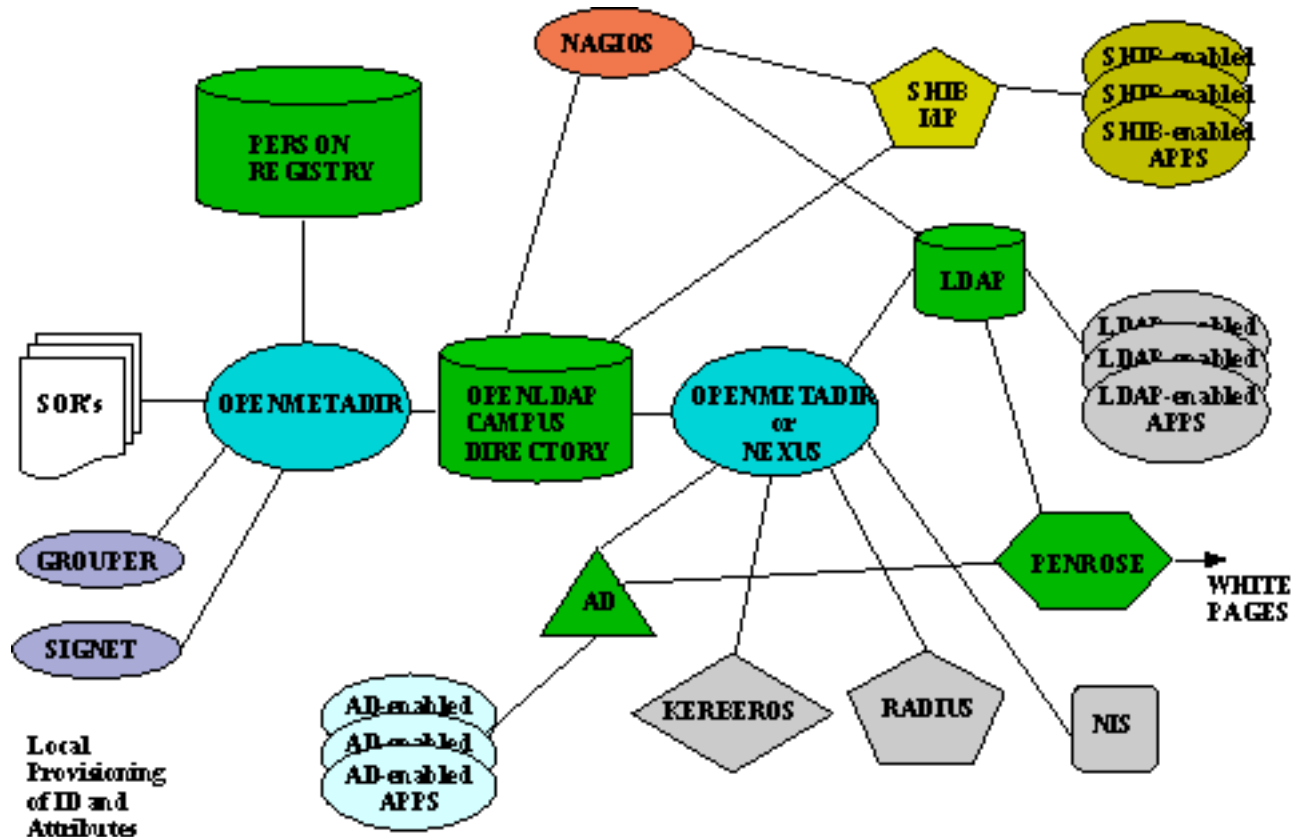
NAGIOS

SHIB IdP

SHIB-enabled
SHIB-enabled
SHIB-enabled APPS

PERSON REGISTRY

LDAP

LDAP-enabled
LDAP-enabled
LDAP-enabled APPS

SOR's

OPENMETADIR

OPENLDAP CAMPUS DIRECTORY

OPENMETADIR or NEXUS

GROUPER

PENROSE

WHITE PAGES

AD

SIGNET

AD-enabled
AD-enabled
AD-enabled APPS

KERBEROS

RADIUS

NIS

Local Provisioning of ID and Attributes